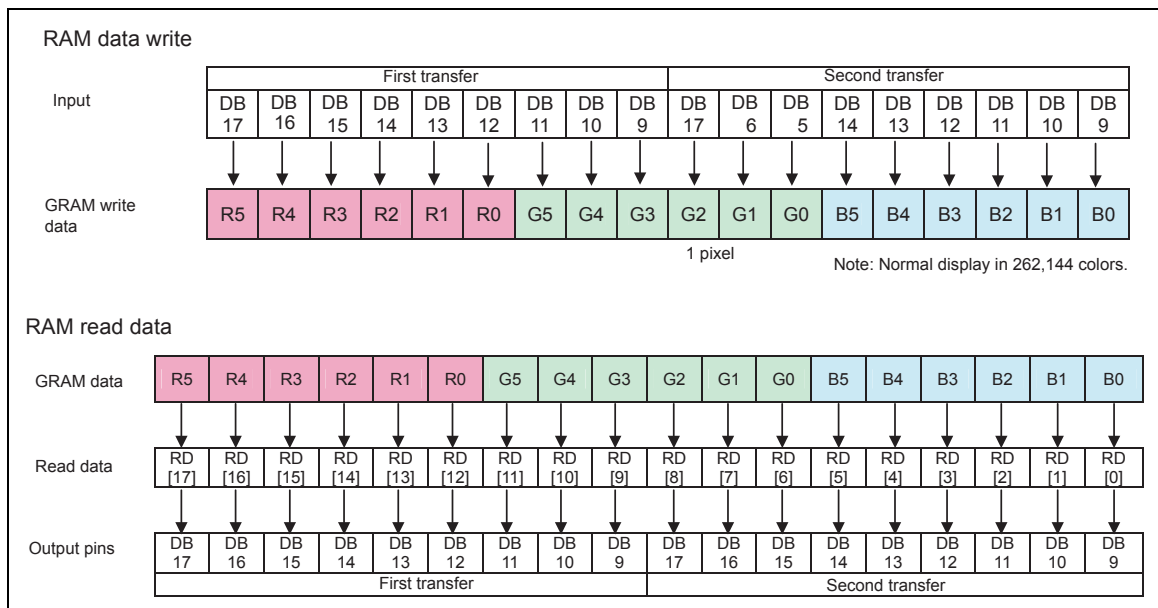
RAM data write

| | First transfer | | | | | | | | | Second transfer | | | | | | | | |
|---|---|---|---|---|---|---|---|---|---|---|---|---|---|---|---|---|---|---|
| Input | DB 17 | DB 16 | DB 15 | DB 14 | DB 13 | DB 12 | DB 11 | DB 10 | DB 9 | DB 17 | DB 6 | DB 5 | DB 14 | DB 13 | DB 12 | DB 11 | DB 10 | DB 9 |
| GRAM write data | R5 | R4 | R3 | R2 | R1 | R0 | G5 | G4 | G3 | G2 | G1 | G0 | B5 | B4 | B3 | B2 | B1 | B0 |

1 pixel

Note: Normal display in 262,144 colors.

RAM read data

| GRAM data | R5 | R4 | R3 | R2 | R1 | R0 | G5 | G4 | G3 | G2 | G1 | G0 | B5 | B4 | B3 | B2 | B1 | B0 |
|---|---|---|---|---|---|---|---|---|---|---|---|---|---|---|---|---|---|---|
| Read data | RD [17] | RD [16] | RD [15] | RD [14] | RD [13] | RD [12] | RD [11] | RD [10] | RD [9] | RD [8] | RD [7] | RD [6] | RD [5] | RD [4] | RD [3] | RD [2] | RD [1] | RD [0] |
| Output pins | DB 17 | DB 16 | DB 15 | DB 14 | DB 13 | DB 12 | DB 11 | DB 10 | DB 9 | DB 17 | DB 16 | DB 15 | DB 14 | DB 13 | DB 12 | DB 11 | DB 10 | DB 9 |
| | First transfer | | | | | | | | | Second transfer | | | | | | | | |